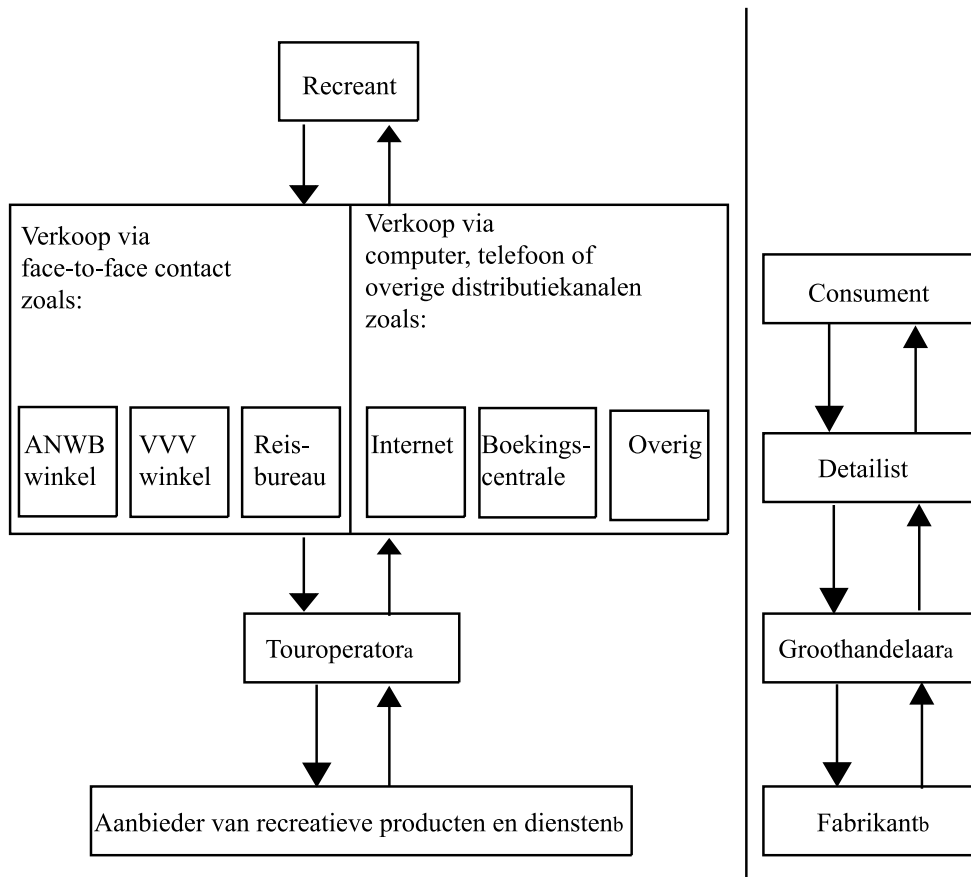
Recreant

Verkoop via face-to-face contact zoals:

ANWB winkel

VVV winkel

Reisbureau

Verkoop via computer, telefoon of overige distributiekanalen zoals:

Internet

Boekingscentrale

Overig

Touroperator$_a$

Aanbieder van recreatieve producten en diensten$_b$

Consument

Detalist

Groothandelaar$_a$

Fabrikant$_b$